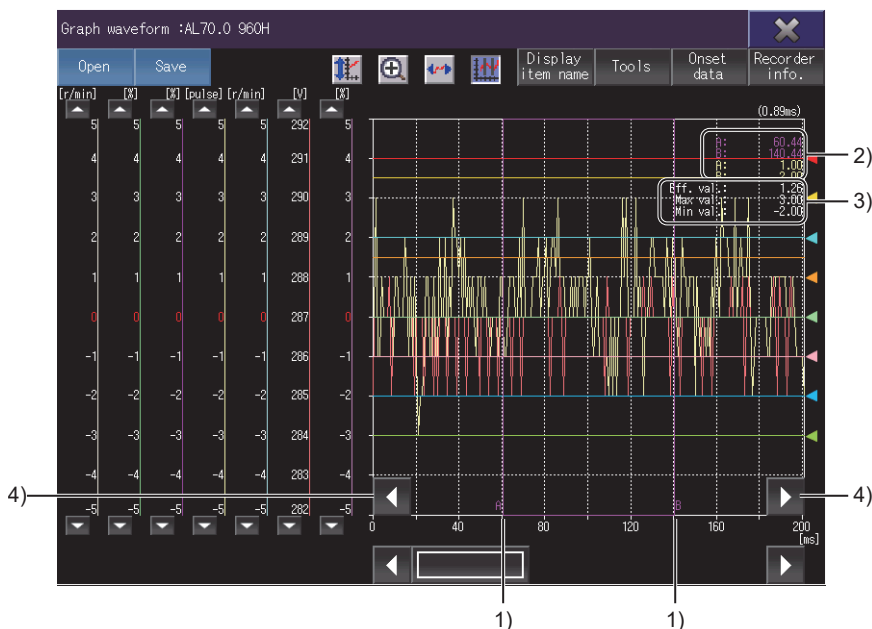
Graph waveform :AL70.0 960H

Open Save

Display item name Tools Onset data Recorder info.

[r/min] [%] [%] [pulse] [r/min] [V] [%]

| [r/min] | [%] | [%] | [pulse] | [r/min] | [V] | [%] |
|---|---|---|---|---|---|---|
| 5 | 5 | 5 | 5 | 5 | 292 | 5 |
| 4 | 4 | 4 | 4 | 4 | 291 | 4 |
| 3 | 3 | 3 | 3 | 3 | 290 | 3 |
| 2 | 2 | 2 | 2 | 2 | 289 | 2 |
| 1 | 1 | 1 | 1 | 1 | 288 | 1 |
| 0 | 0 | 0 | 0 | 0 | 287 | 0 |
| -1 | -1 | -1 | -1 | -1 | 286 | -1 |
| -2 | -2 | -2 | -2 | -2 | 285 | -2 |
| -3 | -3 | -3 | -3 | -3 | 284 | -3 |
| -4 | -4 | -4 | -4 | -4 | 283 | -4 |
| -5 | -5 | -5 | -5 | -5 | 282 | -5 |

(0.89ms)

A: 60.44
B: 140.44
B: 1.00
B: 2.00

Eff. val.: 1.26
Max val.: 3.00
Min val.: -2.00

2)

3)

4)

4)

A

B

0 40 80 120 160 200 [ms]

1)

1)